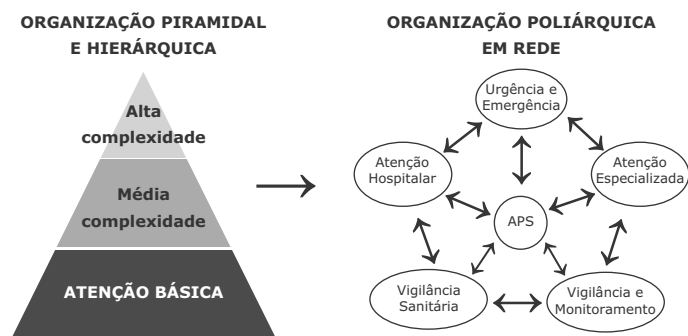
ORGANIZAÇÃO PIRAMIDAL E HIERÁRQUICA

Alta complexidade

Média complexidade

ATENÇÃO BÁSICA

ORGANIZAÇÃO POLIÁRQUICA EM REDE

Urgência e Emergência

Atenção Hospitalar

Atenção Especializada

APS

Vigilância Sanitária

Vigilância e Monitoramento